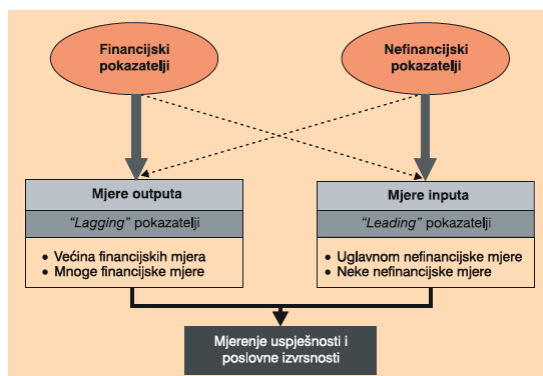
Financijski pokazatelji

Nefinancijski pokazatelji

Mjere outputa

*"Lagging"* pokazatelji

- Većina financijskih mjera
- Mnoge financijske mjere

Mjere inputa

*"Leading"* pokazatelji

- Uglavnom nefinancijske mjere
- Neke nefinancijske mjere

Mjerenje uspješnosti i poslovne izvrsnosti